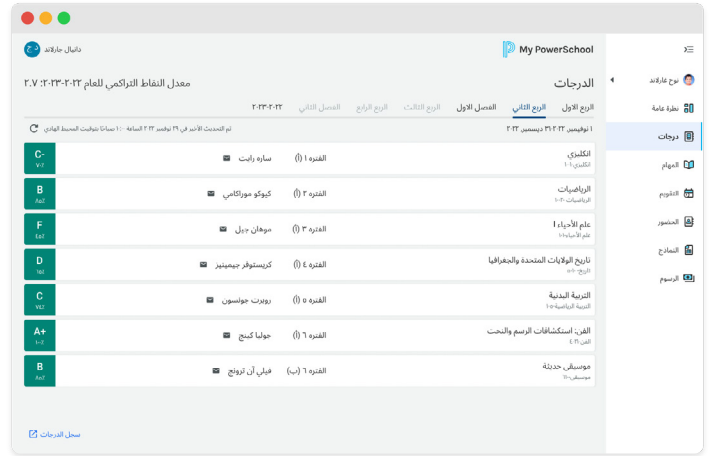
My PowerSchool

دانيال جارلاند

نوح غارلاند

نظرة عامة

درجات

المهام

التقويم

المنشور

النماذج

الرسوم

الدرجات

معدل النقاط التراكمي للعام ٢٠٢٢-٢٠٢٣: ٢.٧

الربع الاول | الربع الثاني | الفصل الاول | الربع الثالث | الربع الرابع | الفصل الثاني | ٢٠٢٢-٢٠٢٣

١ نوفمبر ٢٠٢٢-٣١ ديسمبر ٢٠٢٢

تم التحديث الأخير في ٢٩ نوفمبر ٢٠٢٢ الساعة ١٠ مساءً بتوقيت المحيط الهادئ

| | | | |
|---|---|---|---|
| انكليزي<br>انكليزي ١٠١ | الفترة ١ (أ) | ساره رايت | C-<br>٧٠٫٢ |
| الرياضيات<br>الرياضيات ٢٠١ | الفترة ٢ (أ) | كيوكو موراكامي | B<br>٨٥٫٦ |
| علم الأحياء I<br>علم الأحياء ١٠١ | الفترة ٣ (أ) | موهان جويل | F<br>٤٥٫٢ |
| تاريخ الولايات المتحدة والجغرافيا<br>تاريخ ٥٠٥ | الفترة ٤ (أ) | كريستوفر جيمينيز | D<br>٦٤٫١ |
| التربية البدنية<br>التربية الرياضية ١٠٥ | الفترة ٥ (أ) | روبرت جونسون | C<br>٧٤٫٢ |
| الفن: استكشافات الرسم والنحت<br>الفن ٤٠٦ | الفترة ٦ (أ) | جوليا كينج | A+<br>١٠٠ |
| موسيقى حديثة<br>موسيقى ١١٠ | الفترة ٦ (ب) | فيلي آن ترونج | B<br>٨٥٫٧ |

سجل الدرجات